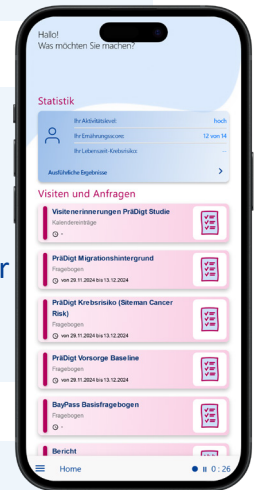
Hallo!
Was möchten Sie machen?

Statistik

Ihr Aktivitätslevel: hoch
Ihr Ernährungsscore: 12 von 14
Ihr Lebenszeit-Krebsrisiko: -

Ausführliche Ergebnisse

Visiten und Anfragen

Visitenerinnerungen PräDigt Studie
Kalendereinträge
-

PräDigt Migrationshintergrund
Fragebogen
von 29.11.2024 bis 13.12.2024

PräDigt Krebsrisiko (Siteman Cancer Risk)
Fragebogen
von 29.11.2024 bis 13.12.2024

PräDigt Vorsorge Baseline
Fragebogen
von 29.11.2024 bis 13.12.2024

BayPass Basisfragebogen
Fragebogen
-

Bericht

Home
0 : 26

r